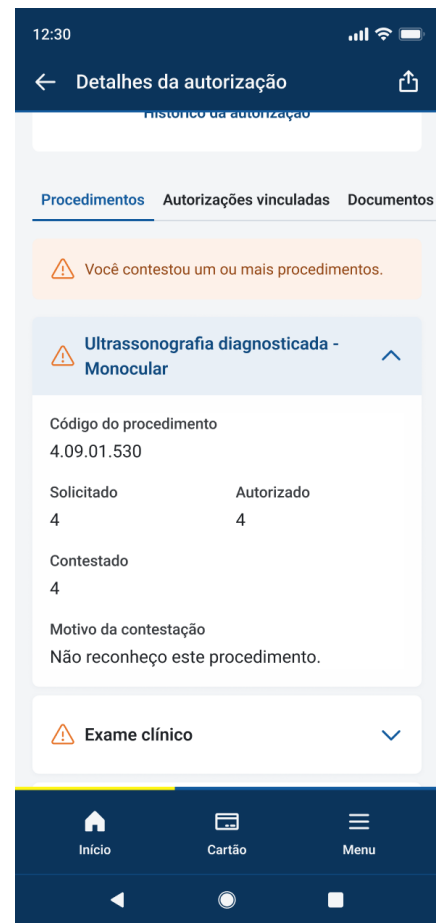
12:30

Detalhes da autorização

Histórico da autorização

Procedimentos Autorizações vinculadas Documentos

Você contestou um ou mais procedimentos.

Ultrassonografia diagnosticada - Monocular

Código do procedimento
4.09.01.530

Solicitado
4

Autorizado
4

Contestado
4

Motivo da contestação
Não reconheço este procedimento.

Exame clínico

Início Cartão Menu